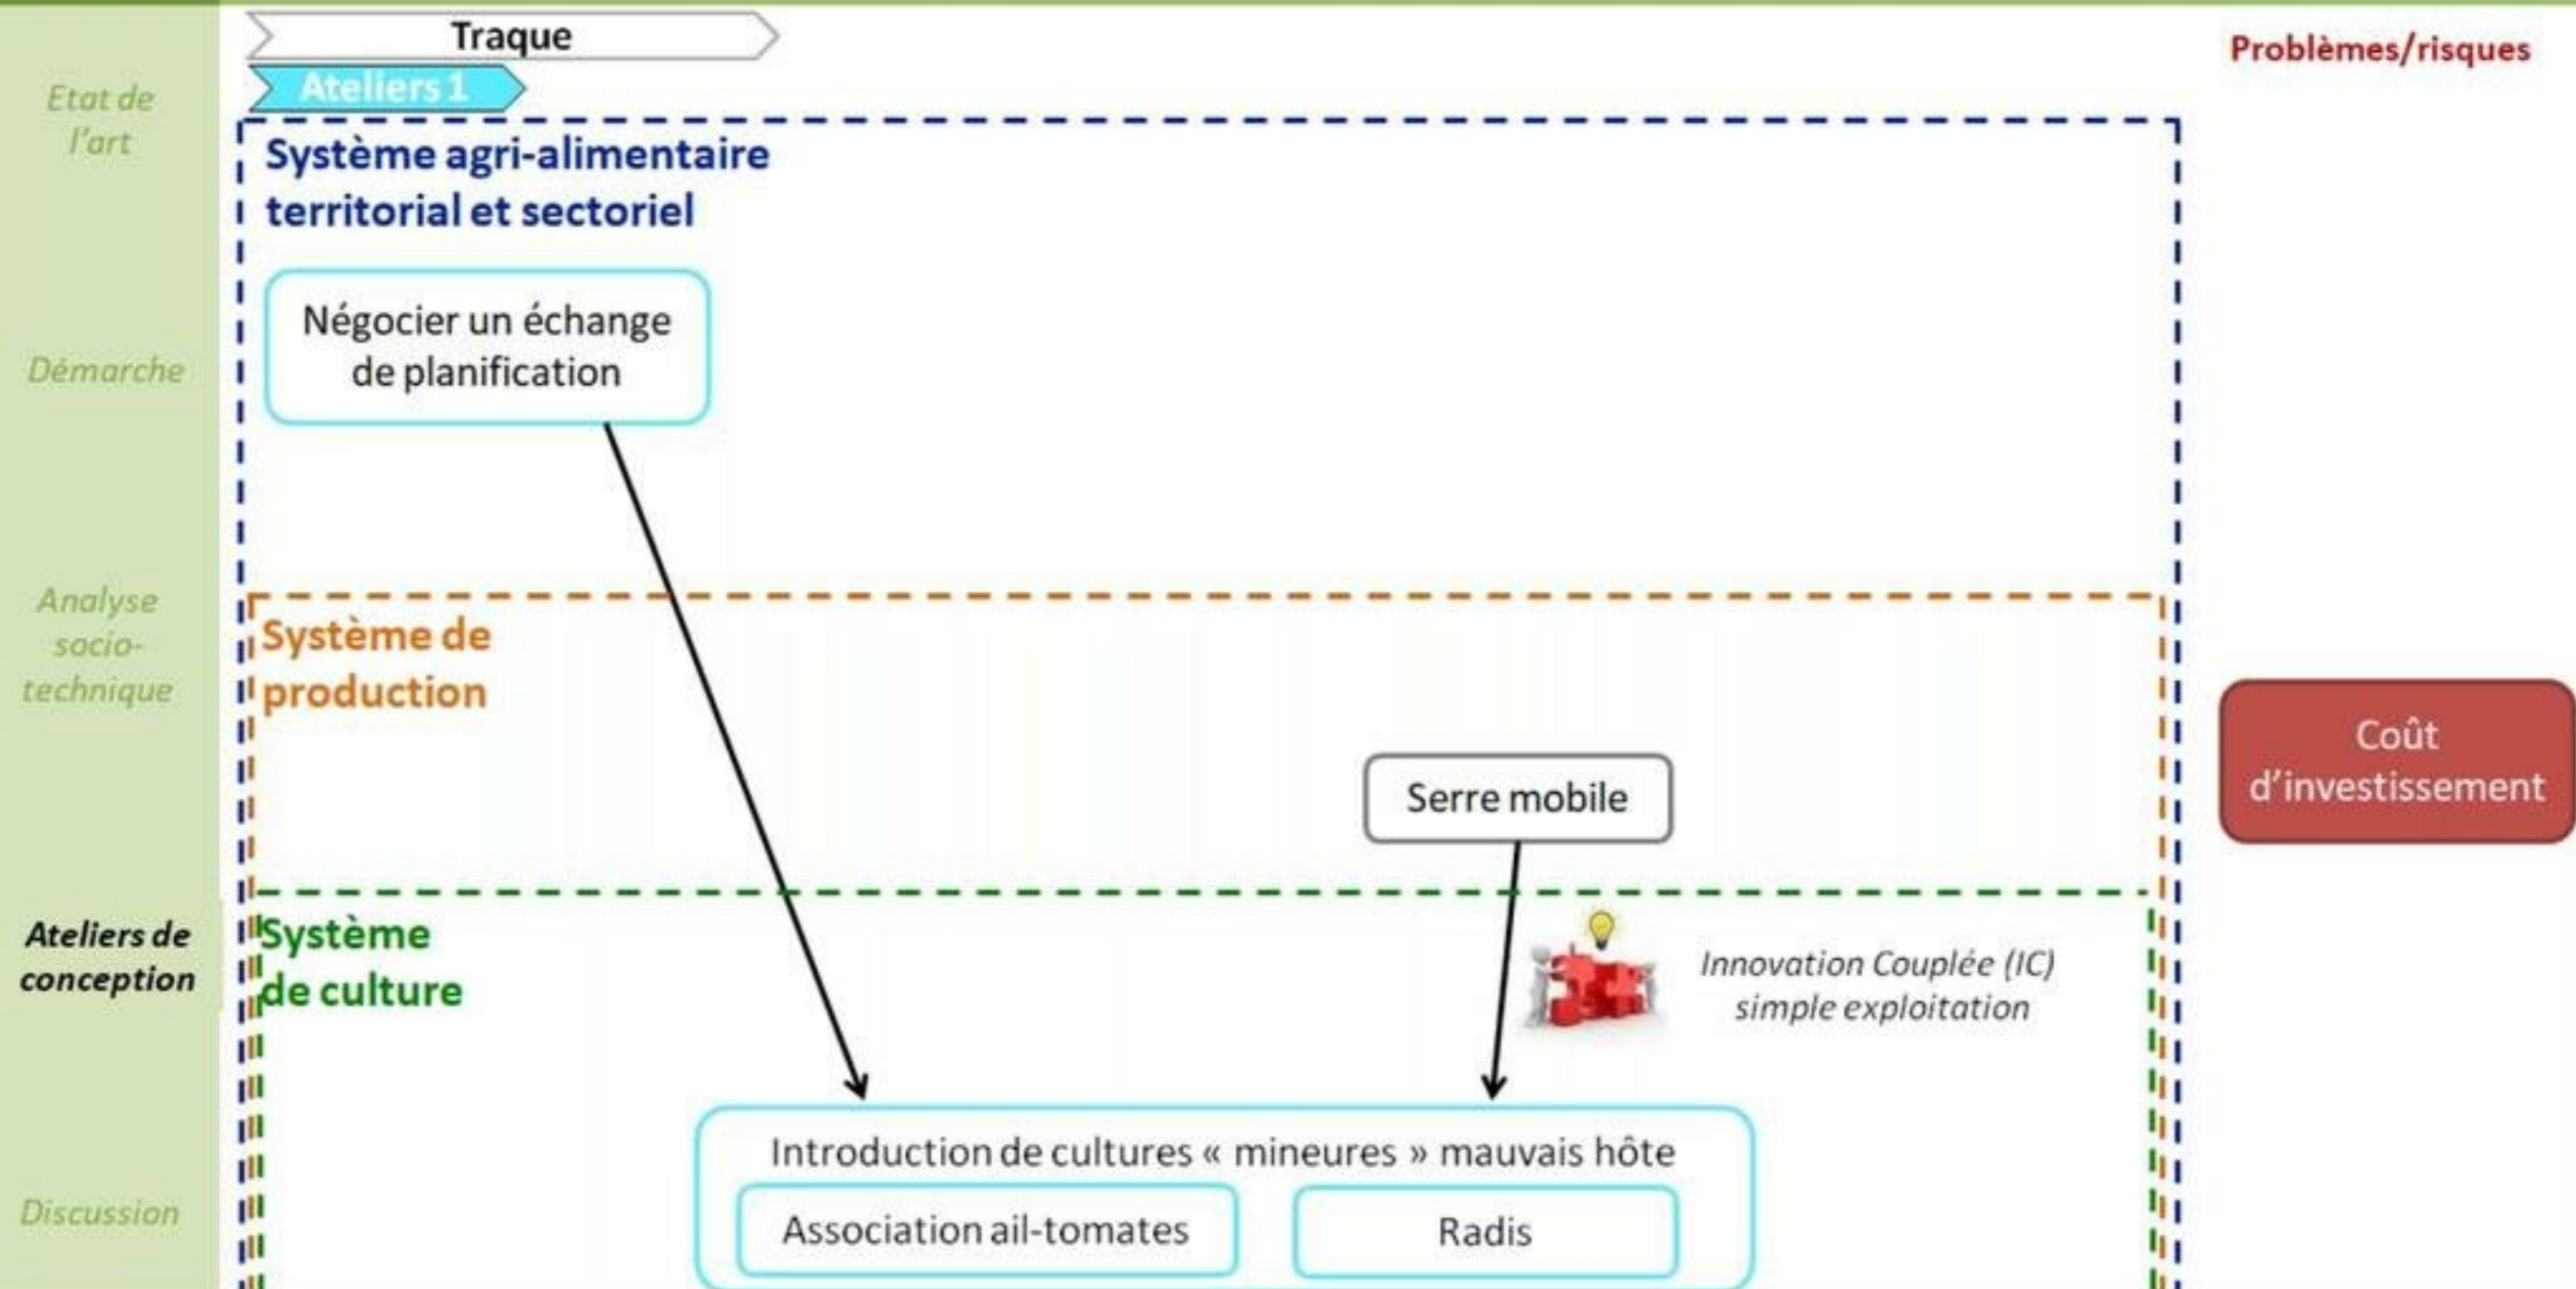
Etat de l'art

Démarche

Analyse socio-technique

Ateliers de conception

Discussion

Traque

Ateliers 1

Problèmes/risques

Système agri-alimentaire territorial et sectoriel

Négocier un échange de planification

Système de production

Serre mobile

Coût d'investissement

Système de culture

Innovation Couplée (IC) simple exploitation

Introduction de cultures « mineures » mauvais hôte

Association ail-tomates

Radis